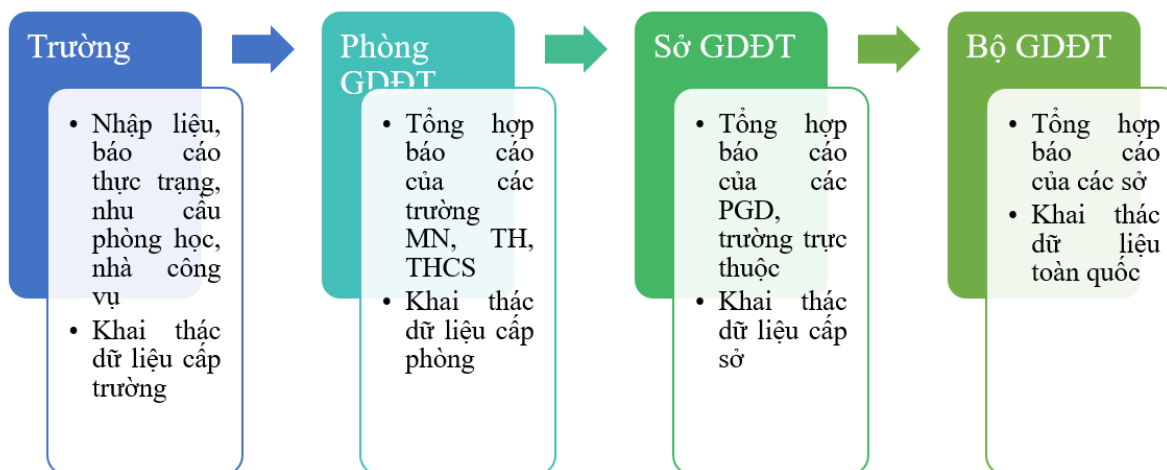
Trường

- Nhập liệu, báo cáo thực trạng, nhu cầu phòng học, nhà công vụ
- Khai thác dữ liệu cấp trường

Phòng GDĐT

- Tổng hợp báo cáo của các trường MN, TH, THCS
- Khai thác dữ liệu cấp phòng

Sở GDĐT

- Tổng hợp báo cáo của các PGD, trường trực thuộc
- Khai thác dữ liệu cấp sở

Bộ GDĐT

- Tổng hợp báo cáo của các sở
- Khai thác dữ liệu toàn quốc